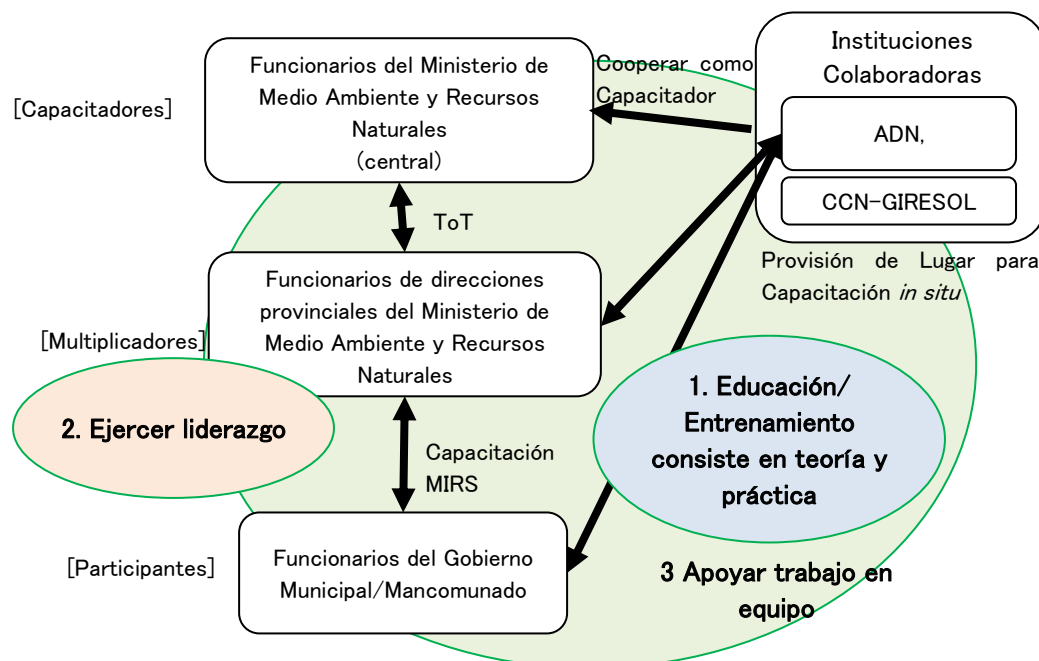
Funcionarios del Ministerio de Medio Ambiente y Recursos Naturales
(central)

[Capacitadores]

Cooperar como Capacitador

Instituciones Colaboradoras

ADN,

CCN-GIRESOL

ToT

Provisión de Lugar para Capacitación *in situ*

Funcionarios de direcciones provinciales del Ministerio de Medio Ambiente y Recursos Naturales

[Multiplicadores]

2. Ejercer liderazgo

Capacitación MIRS

1. Educación/ Entrenamiento consiste en teoría y práctica

[Participantes]

Funcionarios del Gobierno Municipal/Mancomunado

3 Apoyar trabajo en equipo